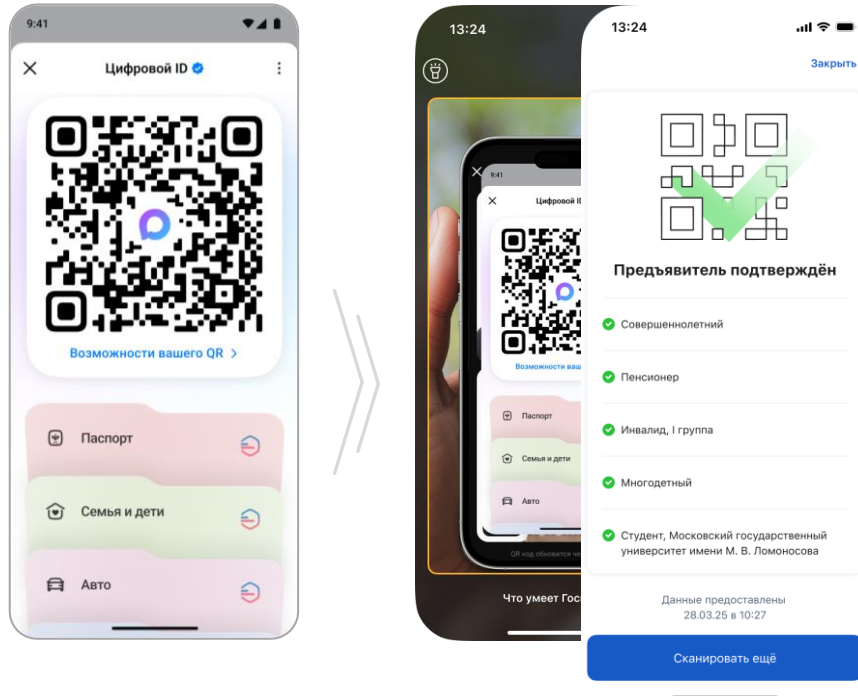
9:41

Цифровой ID

Возможности вашего QR >

Паспорт

Семья и дети

Авто

13:24

9:41

Цифровой ID

Возможности ваш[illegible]

Паспорт

Семья и дети

Авто

QR код обновится че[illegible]

Что умеет Гос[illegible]

13:24

Закрыть

Предъявитель подтверждён

Совершеннолетний

Пенсионер

Инвалид, I группа

Многодетный

Студент, Московский государственный университет имени М. В. Ломоносова

Данные предоставлены 28.03.25 в 10:27

Сканировать ещё